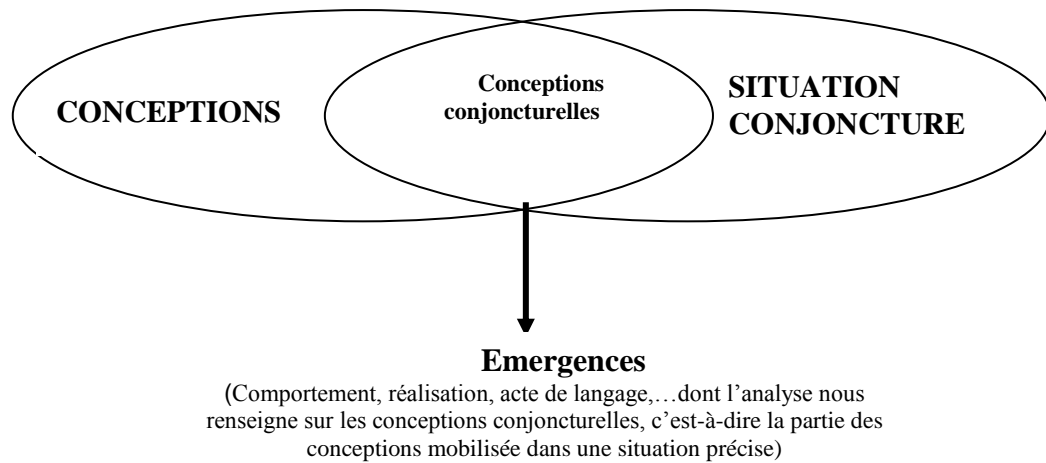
CONCEPTIONS

Conceptions conjoncturelles

SITUATION CONJONCTURE

Emergences

(Comportement, réalisation, acte de langage,…dont l'analyse nous renseigne sur les conceptions conjoncturelles, c'est-à-dire la partie des conceptions mobilisée dans une situation précise)